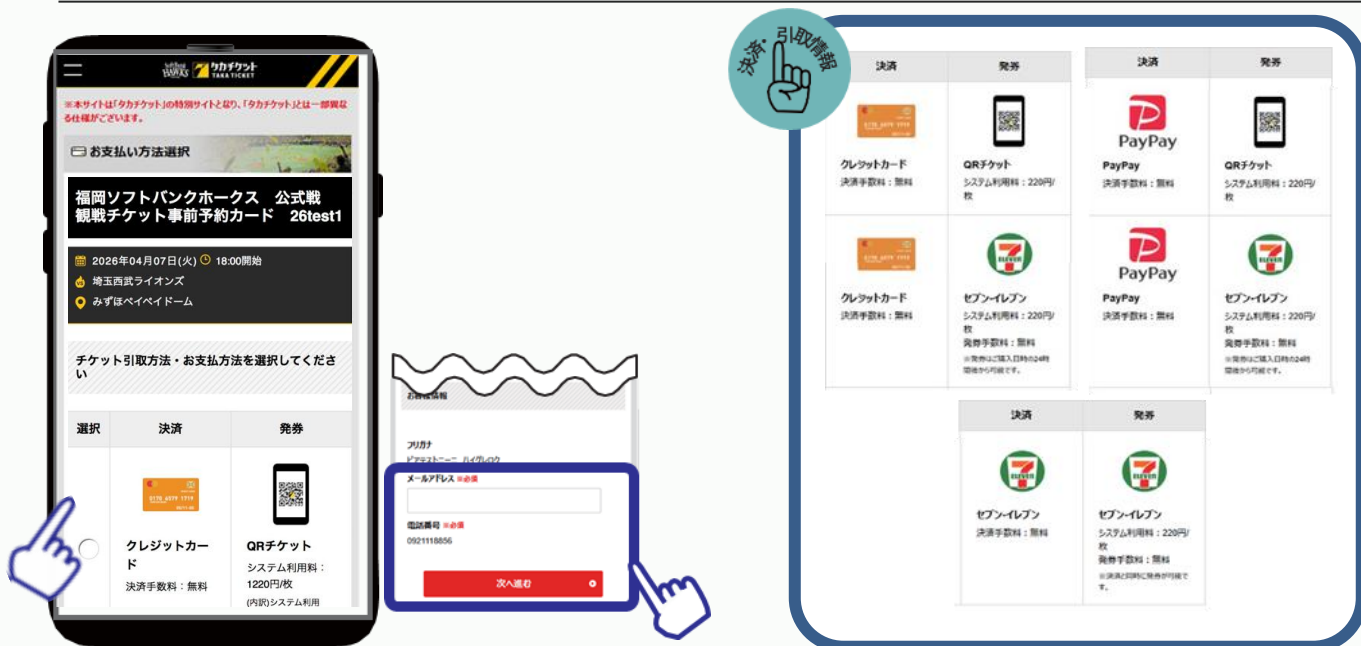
タカチケット TAKA TICKET

※本サイトは「タカチケット」の特別サイトとなり、「タカチケット」とは一部異なる仕様がございます。

お支払い方法選択

福岡ソフトバンクホークス　公式戦 観戦チケット事前予約カード　26test1

2026年04月07日(火) 18:00開始
埼玉西武ライオンズ
みずほペイペイドーム

チケット引取方法・お支払方法を選択してください

| 選択 | 決済 | 発券 |
|---|---|---|
| | クレジットカード 決済手数料：無料 | QRチケット システム利用料：1220円/枚 (内訳)システム利用 |

お客様情報
フリガナ
メールアドレス ※必須
電話番号 ※必須
0921118856
次へ進む

決済・引取情報

| 決済 | 発券 |
|---|---|
| クレジットカード 決済手数料：無料 | QRチケット システム利用料：220円/枚 |
| クレジットカード 決済手数料：無料 | セブン-イレブン システム利用料：220円/枚 発券手数料：無料 ※発券はご購入日時の24時間後から可能です。 |

| 決済 | 発券 |
|---|---|
| PayPay 決済手数料：無料 | QRチケット システム利用料：220円/枚 |
| PayPay 決済手数料：無料 | セブン-イレブン システム利用料：220円/枚 発券手数料：無料 ※発券はご購入日時の24時間後から可能です。 |

| 決済 | 発券 |
|---|---|
| セブン-イレブン 決済手数料：無料 | セブン-イレブン システム利用料：220円/枚 発券手数料：無料 ※決済と同時に発券が可能です。 |